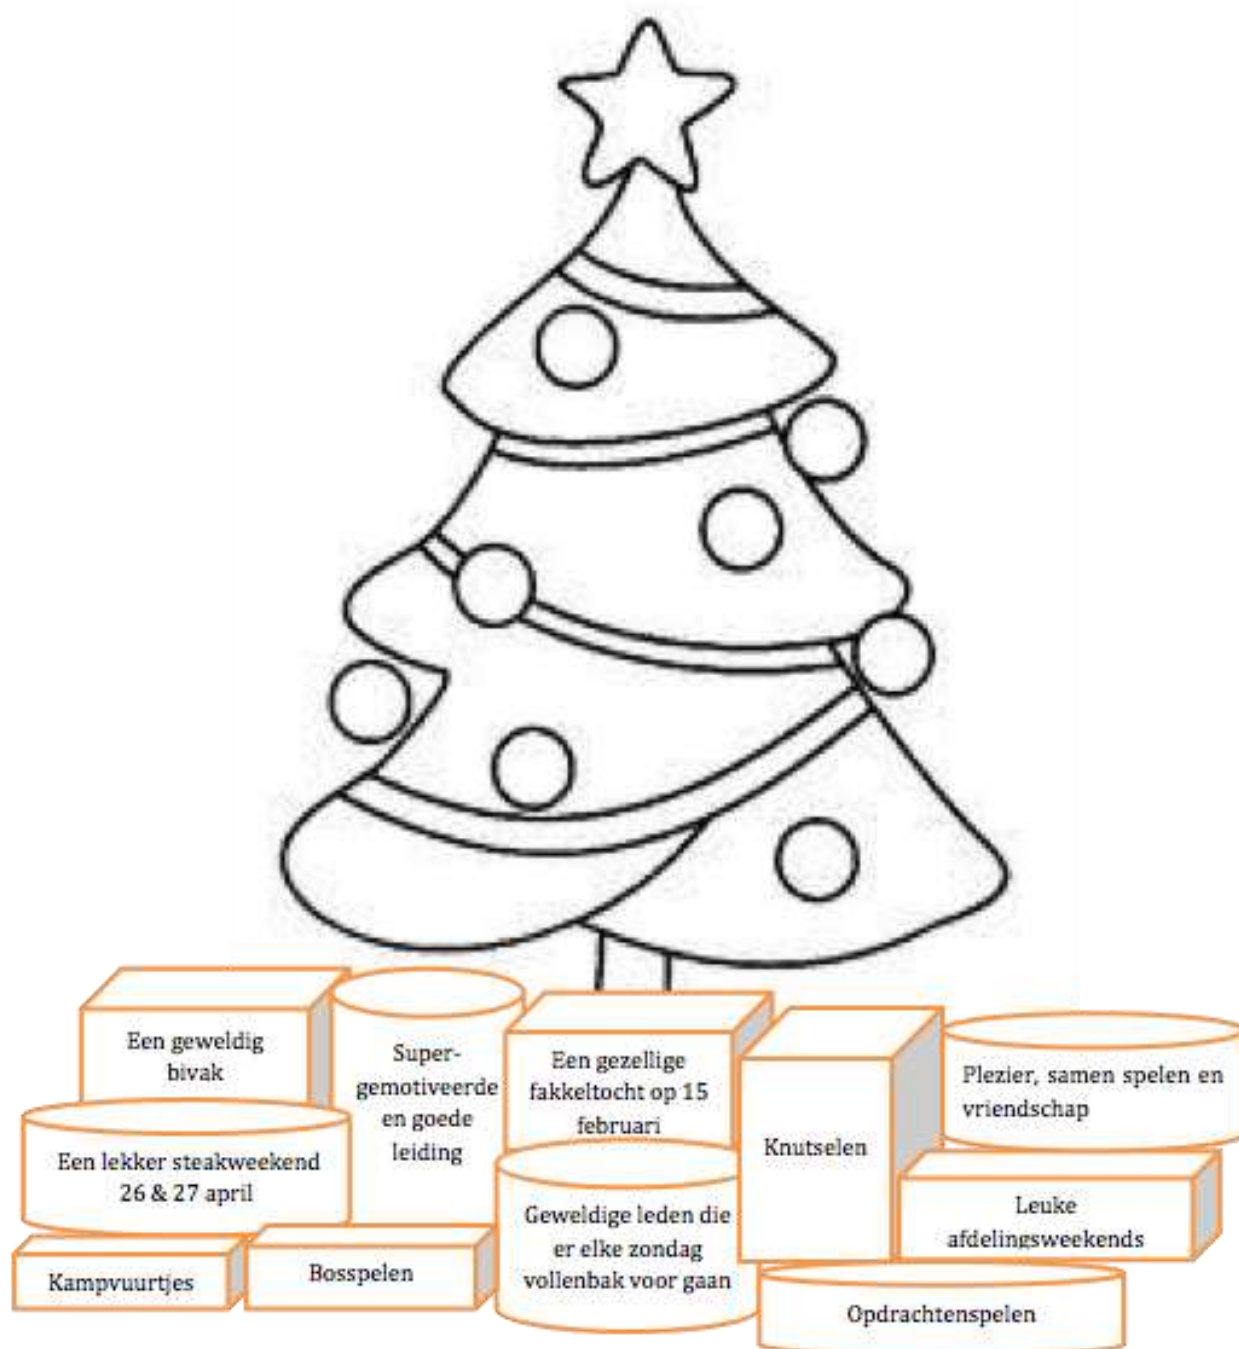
Een geweldig bivak

Super-gemotiveerde en goede leiding

Een gezellige fakkeltocht op 15 februari

Knutselen

Plezier, samen spelen en vriendschap

Een lekker steakweekend 26 & 27 april

Geweldige leden die er elke zondag vollenbak voor gaan

Leuke afdelingsweekends

Kampvuurtjes

Bosspelen

Opdrachtenspelen